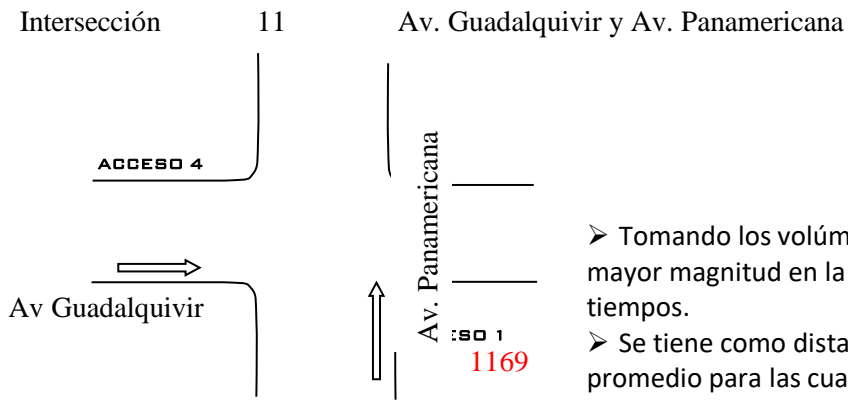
Intersección 11 Av. Guadalquivir y Av. Panamericana

ACCESO 4

Av. Panamericana

Av Guadalquivir

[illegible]SO 1

1169

➢ Tomando los volúm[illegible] mayor magnitud en la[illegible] tiempos.

➢ Se tiene como dista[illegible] promedio para las cua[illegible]